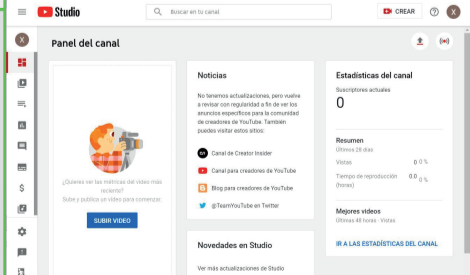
Studio

Buscar en tu canal

CREAR

X

Panel del canal

X

¿Quieres ver las métricas del video más reciente?
Sube y publica un video para comenzar.

SUBIR VIDEO

Noticias

No tenemos actualizaciones, pero vuelve a revisar con regularidad a fin de ver los anuncios específicos para la comunidad de creadores de YouTube. También puedes visitar estos sitios:

Canal de Creator Insider

Canal para creadores de YouTube

Blog para creadores de YouTube

@TeamYouTube en Twitter

Novedades en Studio

Ver más actualizaciones de Studio

Estadísticas del canal

Suscriptores actuales

0

Resumen
Últimos 28 días

Vistas 0 0 %

Tiempo de reproducción (horas) 0.0 0 %

Mejores videos
Últimas 48 horas · Vistas

IR A LAS ESTADÍSTICAS DEL CANAL